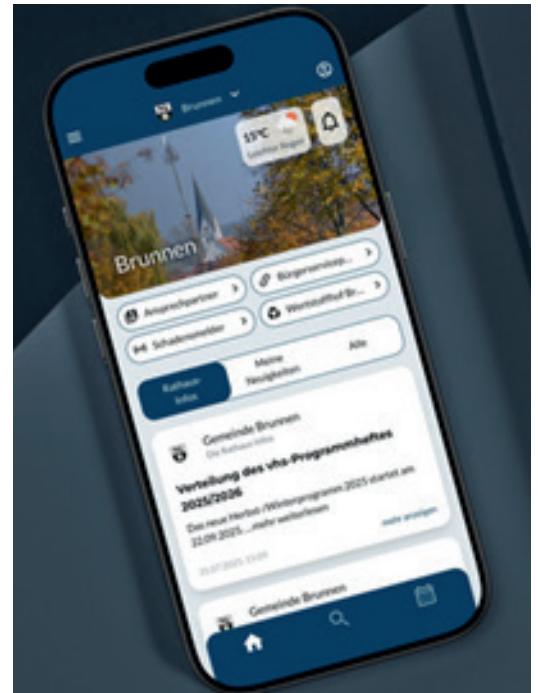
Brunnen

15°C
Leichter Regen

Brunnen

Ansprechpartner
Bürgerservicep...
Schadensmelder
Wertstoffhof Br...

Rathaus-Infos
Meine Neuigkeiten
Alle

Gemeinde Brunnen
Die Rathaus-Infos

Verteilung des vhs-Programmheftes 2025/2026

Das neue Herbst-/Winterprogramm 2025 startet am 22.09.2025. ...mehr weiterlesen

mehr anzeigen

25.07.2025 13:04

Gemeinde Brunnen